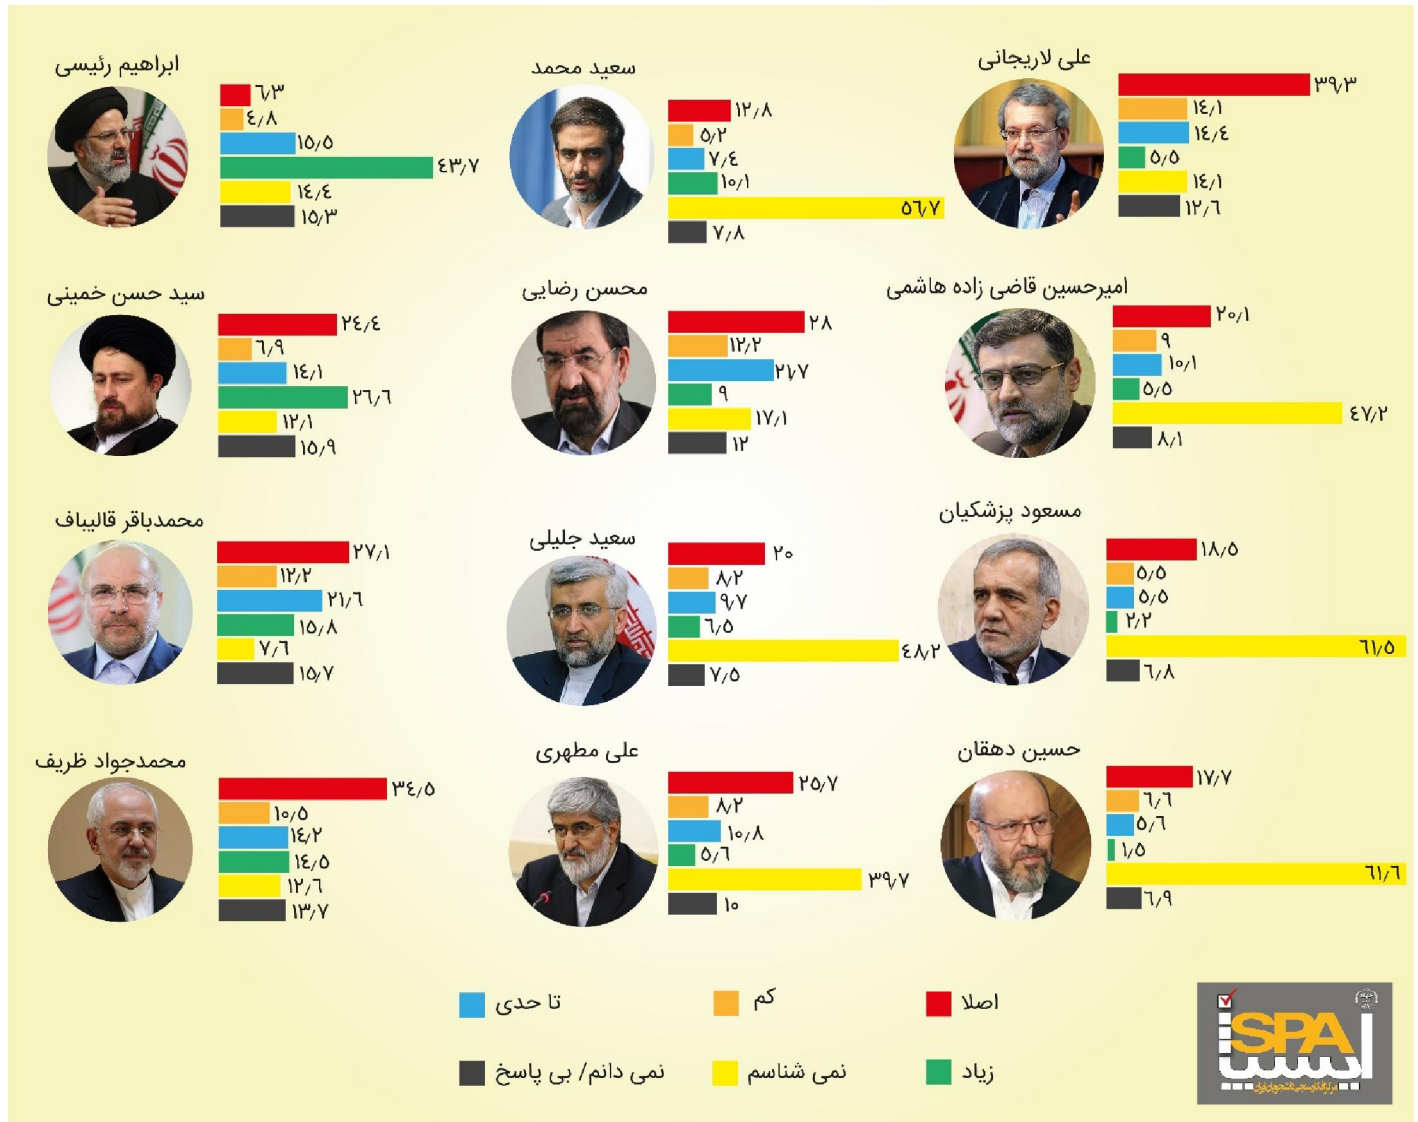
علی لاریجانی
۳۹/۳
۱۴/۱
۱۴/۴
۵/۵
۱۴/۱
۱۲/۶

سعید محمد
۱۲/۸
۵/۲
۷/۴
۱۰/۱
۵۶/۷
۷/۸

ابراهیم رئیسی
۶/۳
۴/۸
۱۵/۵
۴۳/۷
۱۴/۴
۱۵/۳

امیرحسین قاضی زاده هاشمی
۲۰/۱
۹
۱۰/۱
۵/۵
۴۷/۲
۸/۱

محسن رضایی
۲۸
۱۲/۲
۲۱/۷
۹
۱۷/۱
۱۲

سید حسن خمینی
۲۴/۴
۶/۹
۱۴/۱
۲۶/۶
۱۲/۱
۱۵/۹

مسعود پزشکیان
۱۸/۵
۵/۵
۵/۵
۲/۲
۶۱/۵
۶/۸

سعید جلیلی
۲۰
۸/۲
۹/۷
۶/۵
۴۸/۲
۷/۵

محمدباقر قالیباف
۲۷/۱
۱۲/۲
۲۱/۶
۱۵/۸
۷/۶
۱۵/۷

حسین دهقان
۱۷/۷
۶/۶
۵/۶
۱/۵
۶۱/۶
۶/۹

علی مطهری
۲۵/۷
۸/۲
۱۰/۸
۵/۶
۳۹/۷
۱۰

محمدجواد ظریف
۳۴/۵
۱۰/۵
۱۴/۲
۱۴/۵
۱۲/۶
۱۳/۷

اصلا
کم
تا حدی
زیاد
نمی شناسم
نمی دانم/ بی پاسخ

ISPA
ایسپا
مرکز افکارسنجی دانشجویان ایران